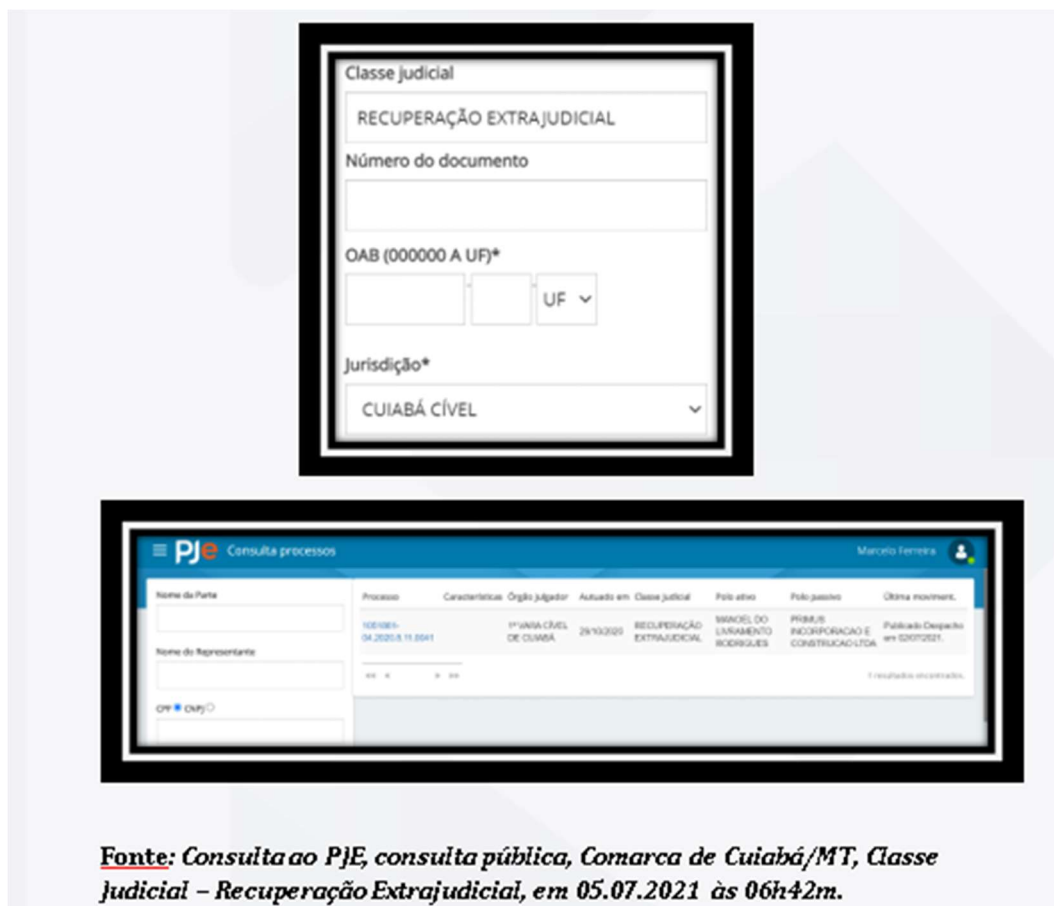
Classe judicial

RECUPERAÇÃO EXTRAJUDICIAL

Número do documento

OAB (000000 A UF)*

UF

Jurisdição*

CUIABÁ CÍVEL

PJe Consulta processos

Marcelo Ferreira

Nome da Parte

Nome do Representante

CPF CNPJ

| Processo | Características | Órgão julgador | Autuado em | Classe judicial | Polo ativo | Polo passivo | Última moviment. |
|---|---|---|---|---|---|---|---|
| 1001001-04.2020.8.11.0041 | | 1ª VARA CÍVEL DE CUIABÁ | 29/10/2020 | RECUPERAÇÃO EXTRAJUDICIAL | MANOEL DO LIVRAMENTO RODRIGUES | PRIMUS INCORPORACAO E CONSTRUCAO LTDA | Publicado Despacho em 02/07/2021. |

1 resultados encontrados.

Fonte: Consulta ao PJE, consulta pública, Comarca de Cuiabá/MT, Classe Judicial – Recuperação Extrajudicial, em 05.07.2021 às 06h42m.